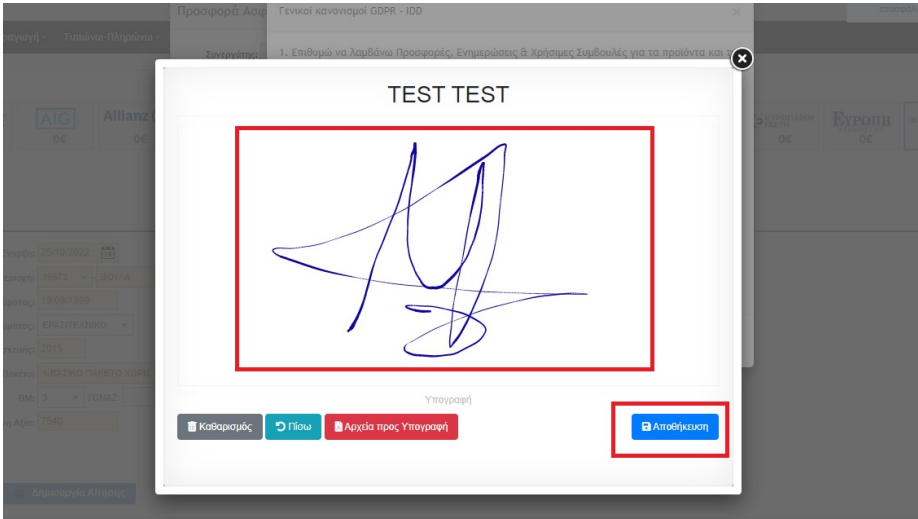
Προσφορά Ασφ

Γενικοί κανονισμοί GDPR - IDD

1. Επιθυμώ να λαμβάνω Προσφορές, Ενημερώσεις & Χρήσιμες Συμβουλές για τα προϊόντα και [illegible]

Συνεργάτης:

AIG
0€

Allianz
0€

0€

Ευρωπη
0€

TEST TEST

Υπογραφή

Καθαρισμός

Πίσω

Αρχεία προς Υπογραφή

Αποθήκευση

Δημιουργία Αίτησης